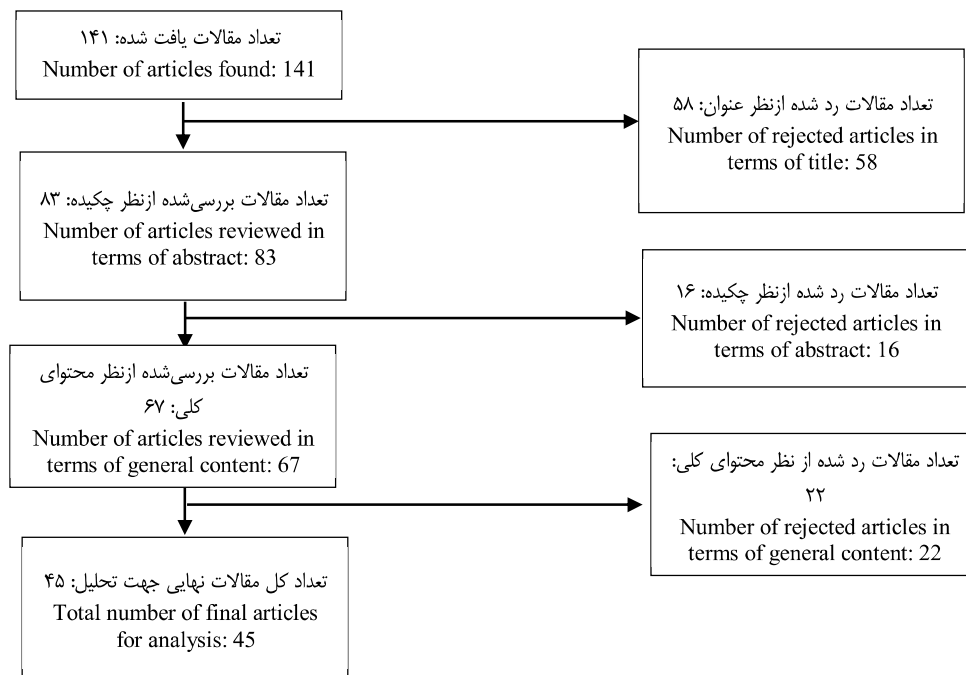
تعداد مقالات یافت شده: ۱۴۱
Number of articles found: 141

تعداد مقالات رد شده ازنظر عنوان: ۵۸
Number of rejected articles in terms of title: 58

تعداد مقالات بررسی‌شده ازنظر چکیده: ۸۳
Number of articles reviewed in terms of abstract: 83

تعداد مقالات رد شده ازنظر چکیده: ۱۶
Number of rejected articles in terms of abstract: 16

تعداد مقالات بررسی‌شده ازنظر محتوای کلی: ۶۷
Number of articles reviewed in terms of general content: 67

تعداد مقالات رد شده از نظر محتوای کلی: ۲۲
Number of rejected articles in terms of general content: 22

تعداد کل مقالات نهایی جهت تحلیل: ۴۵
Total number of final articles for analysis: 45